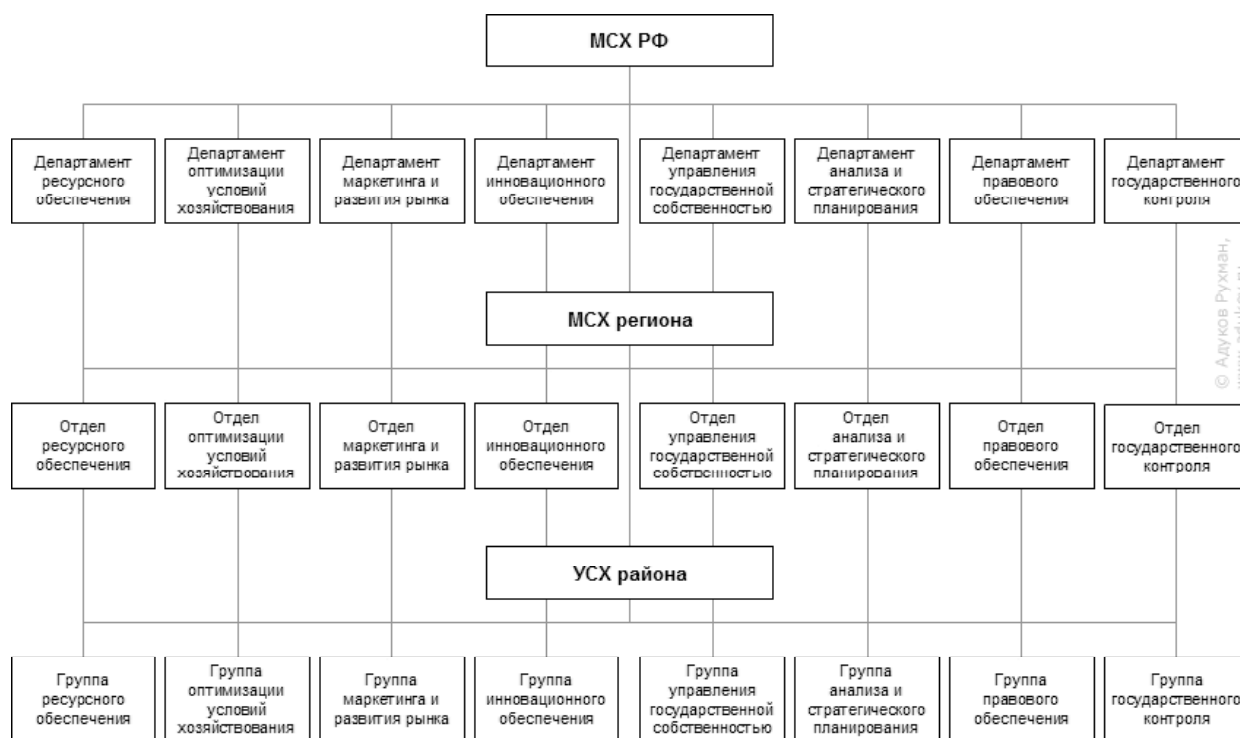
МСХ РФ

Департамент ресурсного обеспечения

Департамент оптимизации условий хозяйствования

Департамент маркетинга и развития рынка

Департамент инновационного обеспечения

Департамент управления государственной собственностью

Департамент анализа и стратегического планирования

Департамент правового обеспечения

Департамент государственного контроля

МСХ региона

Отдел ресурсного обеспечения

Отдел оптимизации условий хозяйствования

Отдел маркетинга и развития рынка

Отдел инновационного обеспечения

Отдел управления государственной собственностью

Отдел анализа и стратегического планирования

Отдел правового обеспечения

Отдел государственного контроля

УСХ района

Группа ресурсного обеспечения

Группа оптимизации условий хозяйствования

Группа маркетинга и развития рынка

Группа инновационного обеспечения

Группа управления государственной собственностью

Группа анализа и стратегического планирования

Группа правового обеспечения

Группа государственного контроля

© Адуков Рухман, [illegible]